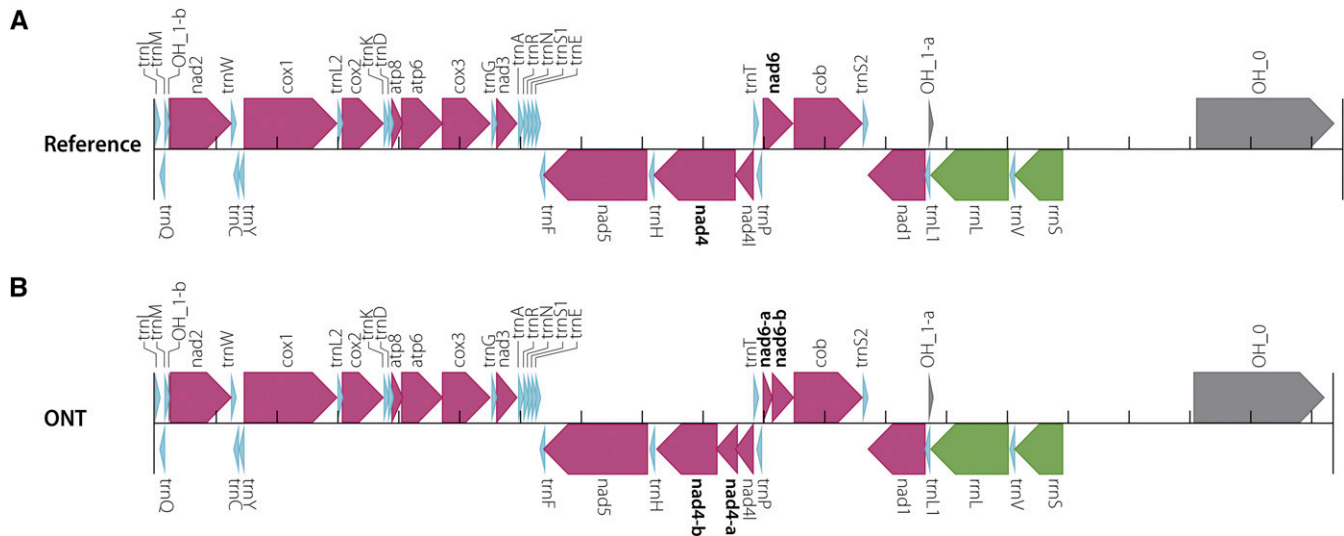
A

trnI
trnM
OH_1-b
nad2
trnW
cox1
trnL2
cox2
trnK
trnD
atp8
atp6
cox3
trnG
nad3
trnA
trnR
trnN
trnS1
trnE
trnT
nad6
cob
trnS2
OH_1-a
OH_0

Reference

trnQ
trnC
trnY
trnF
nad5
trnH
nad4
nad4l
trnP
nad1
trnL1
rrnL
trnV
rrnS

B

trnI
trnM
OH_1-b
nad2
trnW
cox1
trnL2
cox2
trnK
trnD
atp8
atp6
cox3
trnG
nad3
trnA
trnR
trnN
trnS1
trnE
trnT
nad6-a
nad6-b
cob
trnS2
OH_1-a
OH_0

ONT

trnQ
trnC
trnY
trnF
nad5
trnH
nad4-b
nad4-a
nad4l
trnP
nad1
trnL1
rrnL
trnV
rrnS